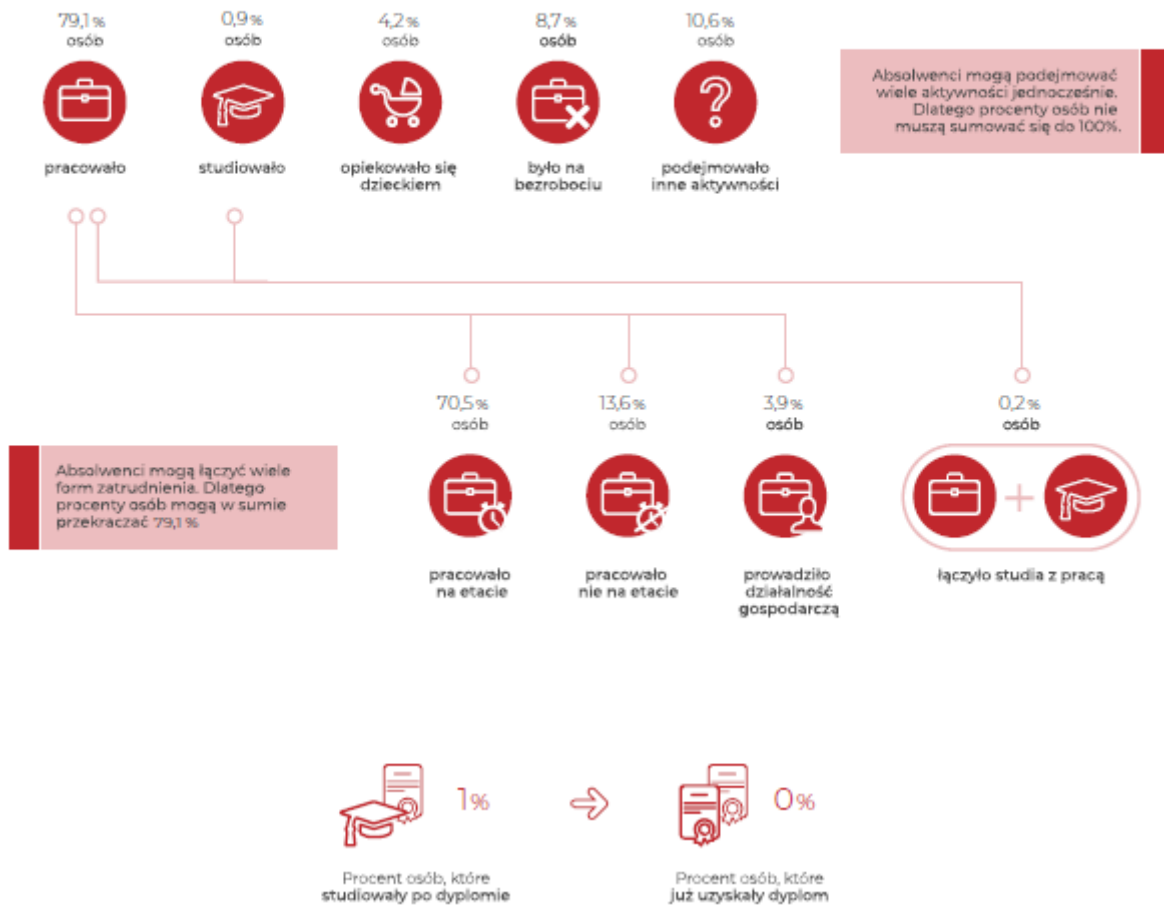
79,1 %
osób

pracowało

0,9 %
osób

studiowało

4,2 %
osób

opiekowało się dzieckiem

8,7 %
osób

było na bezrobociu

10,6 %
osób

podejmowało inne aktywności

Absolwenci mogą podejmować wiele aktywności jednocześnie. Dlatego procenty osób nie muszą sumować się do 100%.

70,5 %
osób

pracowało na etacie

13,6 %
osób

pracowało nie na etacie

3,9 %
osób

prowadziło działalność gospodarczą

0,2 %
osób

łączyło studia z pracą

Absolwenci mogą łączyć wiele form zatrudnienia. Dlatego procenty osób mogą w sumie przekraczać 79,1 %

1 %

Procent osób, które studiowały po dyplomie

0 %

Procent osób, które już uzyskały dyplom